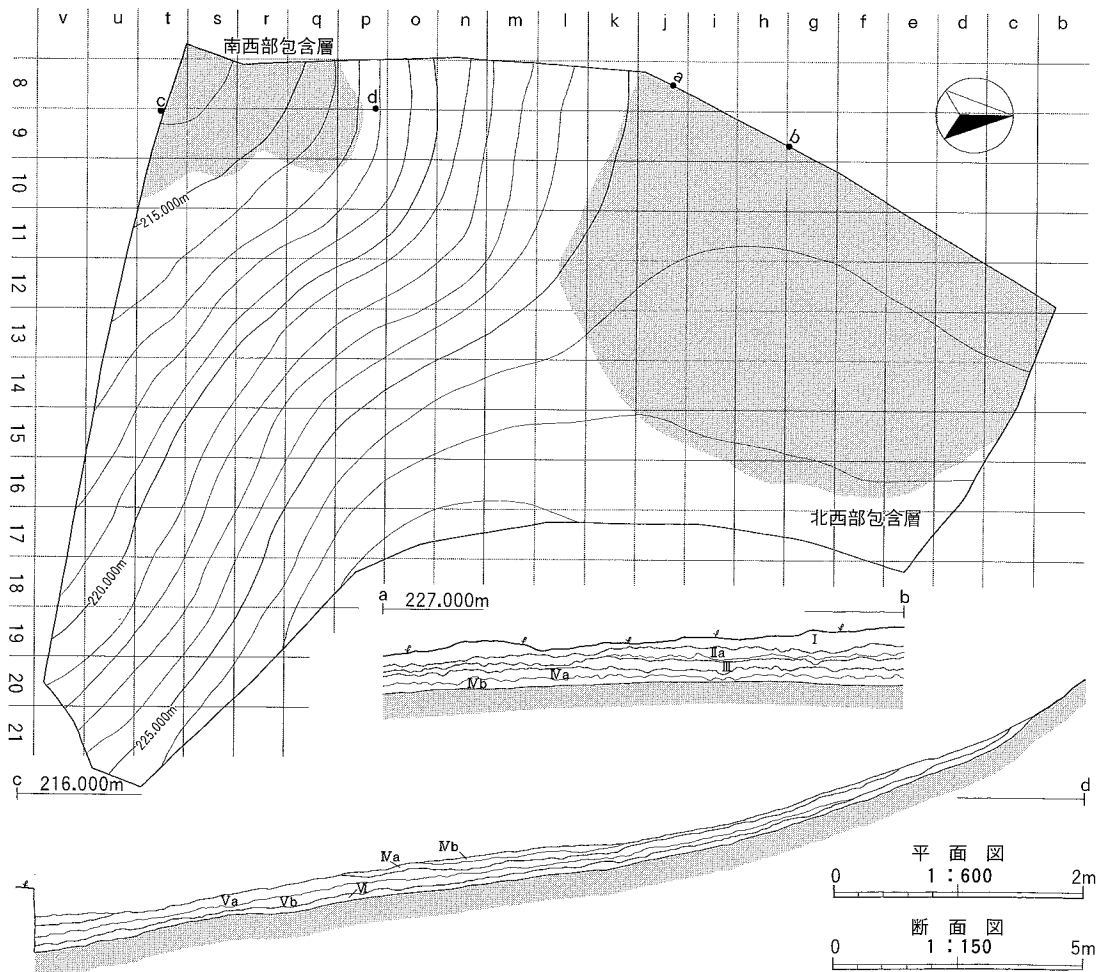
v u t s r q p o n m l k j i h g f e d c b

8
9
10
11
12
13
14
15
16
17
18
19
20
21

南西部包含層

c
d
a
b

215.000m
220.000m
225.000m

北西部包含層

a 227.000m
b

I
IIa
III
IVa
IVb

c 216.000m
d

IVa
IVb
Va
Vb
VI

平面図
0
1：600
2m

断面図
0
1：150
5m